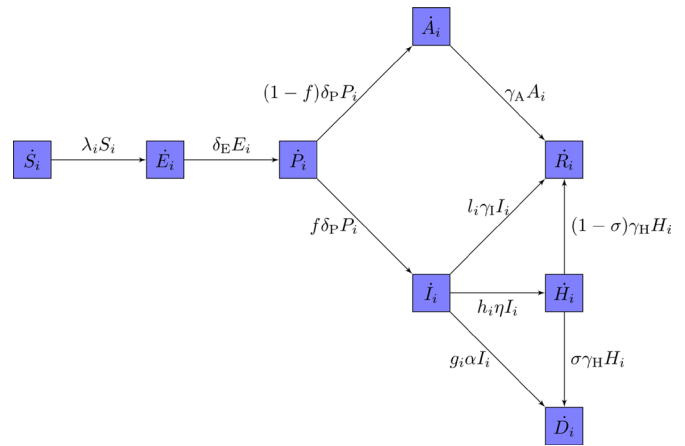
$\dot{A}_i$

$(1-f)\delta_{\mathrm{P}}P_i$

$\gamma_{\mathrm{A}}A_i$

$\dot{S}_i$

$\lambda_i S_i$

$\dot{E}_i$

$\delta_{\mathrm{E}}E_i$

$\dot{P}_i$

$\dot{R}_i$

$l_i\gamma_{\mathrm{I}}I_i$

$f\delta_{\mathrm{P}}P_i$

$(1-\sigma)\gamma_{\mathrm{H}}H_i$

$\dot{I}_i$

$h_i\eta I_i$

$\dot{H}_i$

$g_i\alpha I_i$

$\sigma\gamma_{\mathrm{H}}H_i$

$\dot{D}_i$